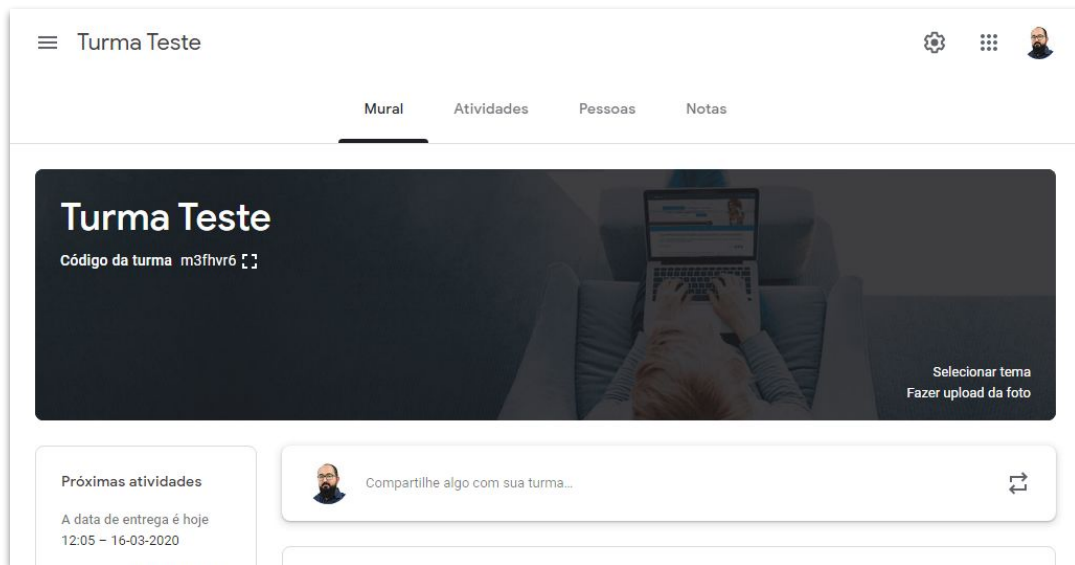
Turma Teste

Mural Atividades Pessoas Notas

Turma Teste

Código da turma m3fhvr6

Selecionar tema
Fazer upload da foto

Próximas atividades

A data de entrega é hoje
12:05 – 16-03-2020

Compartilhe algo com sua turma...